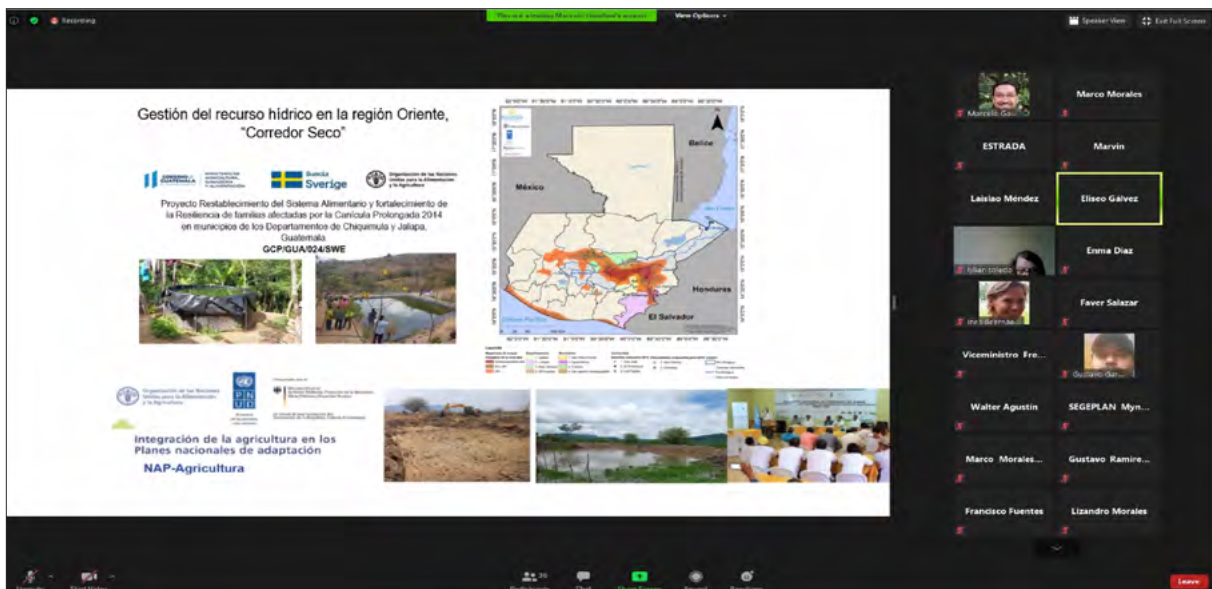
Recording

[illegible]

View Options

Speaker View

Exit Full Screen

Gestión del recurso hídrico en la región Oriente, "Corredor Seco"

GOBIERNO de GUATEMALA

Suecia Sverige

Organización de las Naciones Unidas para la Alimentación y la Agricultura

Proyecto Restablecimiento del Sistema Alimentario y fortalecimiento de la Resiliencia de familias afectadas por la Canícula Prolongada 2014 en municipios de los Departamentos de Chiquimula y Jalapa, Guatemala

GCP/GUA/024/SWE

Belice

México

Honduras

El Salvador

Océano Pacífico

Organización de las Naciones Unidas para la Alimentación y la Agricultura

PNUD

Integración de la agricultura en los Planes nacionales de adaptación

NAP-Agricultura

Marcelo Gau...

Marco Morales

ESTRADA

Marvin

Laisiao Méndez

Eliseo Gálvez

lylian toledo

Enma Diaz

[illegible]

Faver Salazar

Viceministro Fre...

Gustavo Gu...

Walter Agustin

SEGEPLAN Myn...

Marco Morales...

Gustavo Ramire...

Francisco Fuentes

Lizandro Morales

Leave